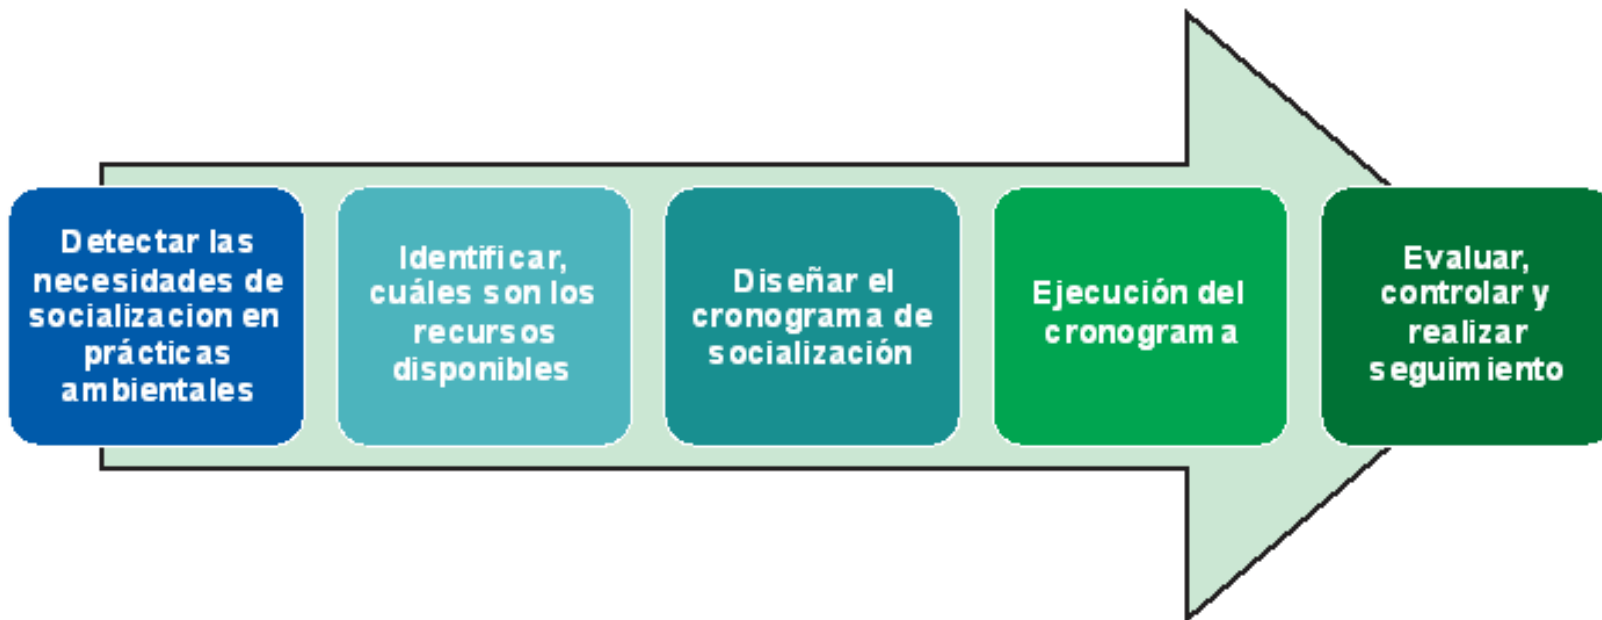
Detectar las necesidades de socializacion en prácticas ambientales

Identificar, cuáles son los recursos disponibles

Diseñar el cronograma de socialización

Ejecución del cronograma

Evaluar, controlar y realizar seguimiento